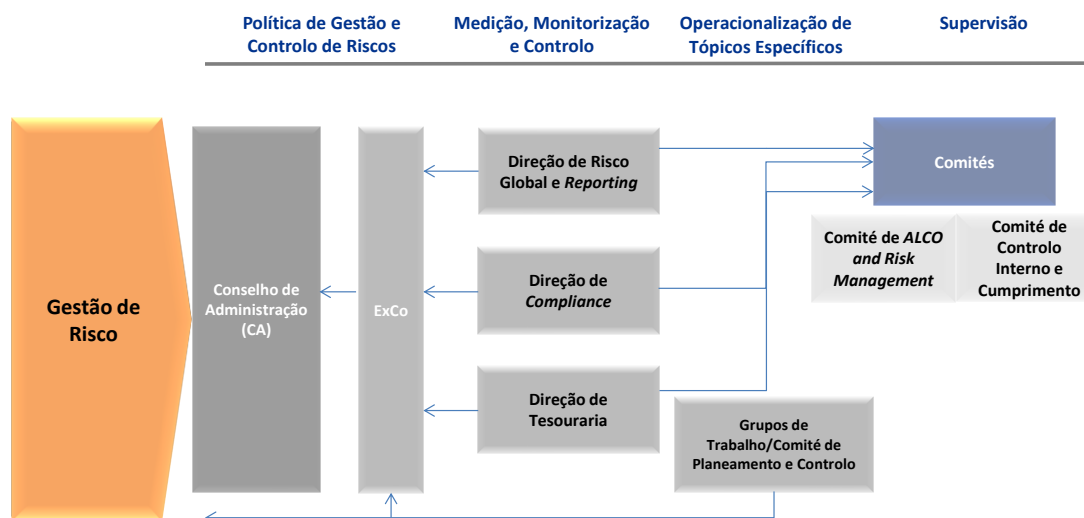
Política de Gestão e Controlo de Riscos

Medição, Monitorização e Controlo

Operacionalização de Tópicos Específicos

Supervisão

Gestão de Risco

Conselho de Administração (CA)

ExCo

Direção de Risco Global e *Reporting*

Direção de *Compliance*

Direção de Tesouraria

Grupos de Trabalho/Comité de Planeamento e Controlo

Comités

Comité de *ALCO and Risk Management*

Comité de Controlo Interno e Cumprimento